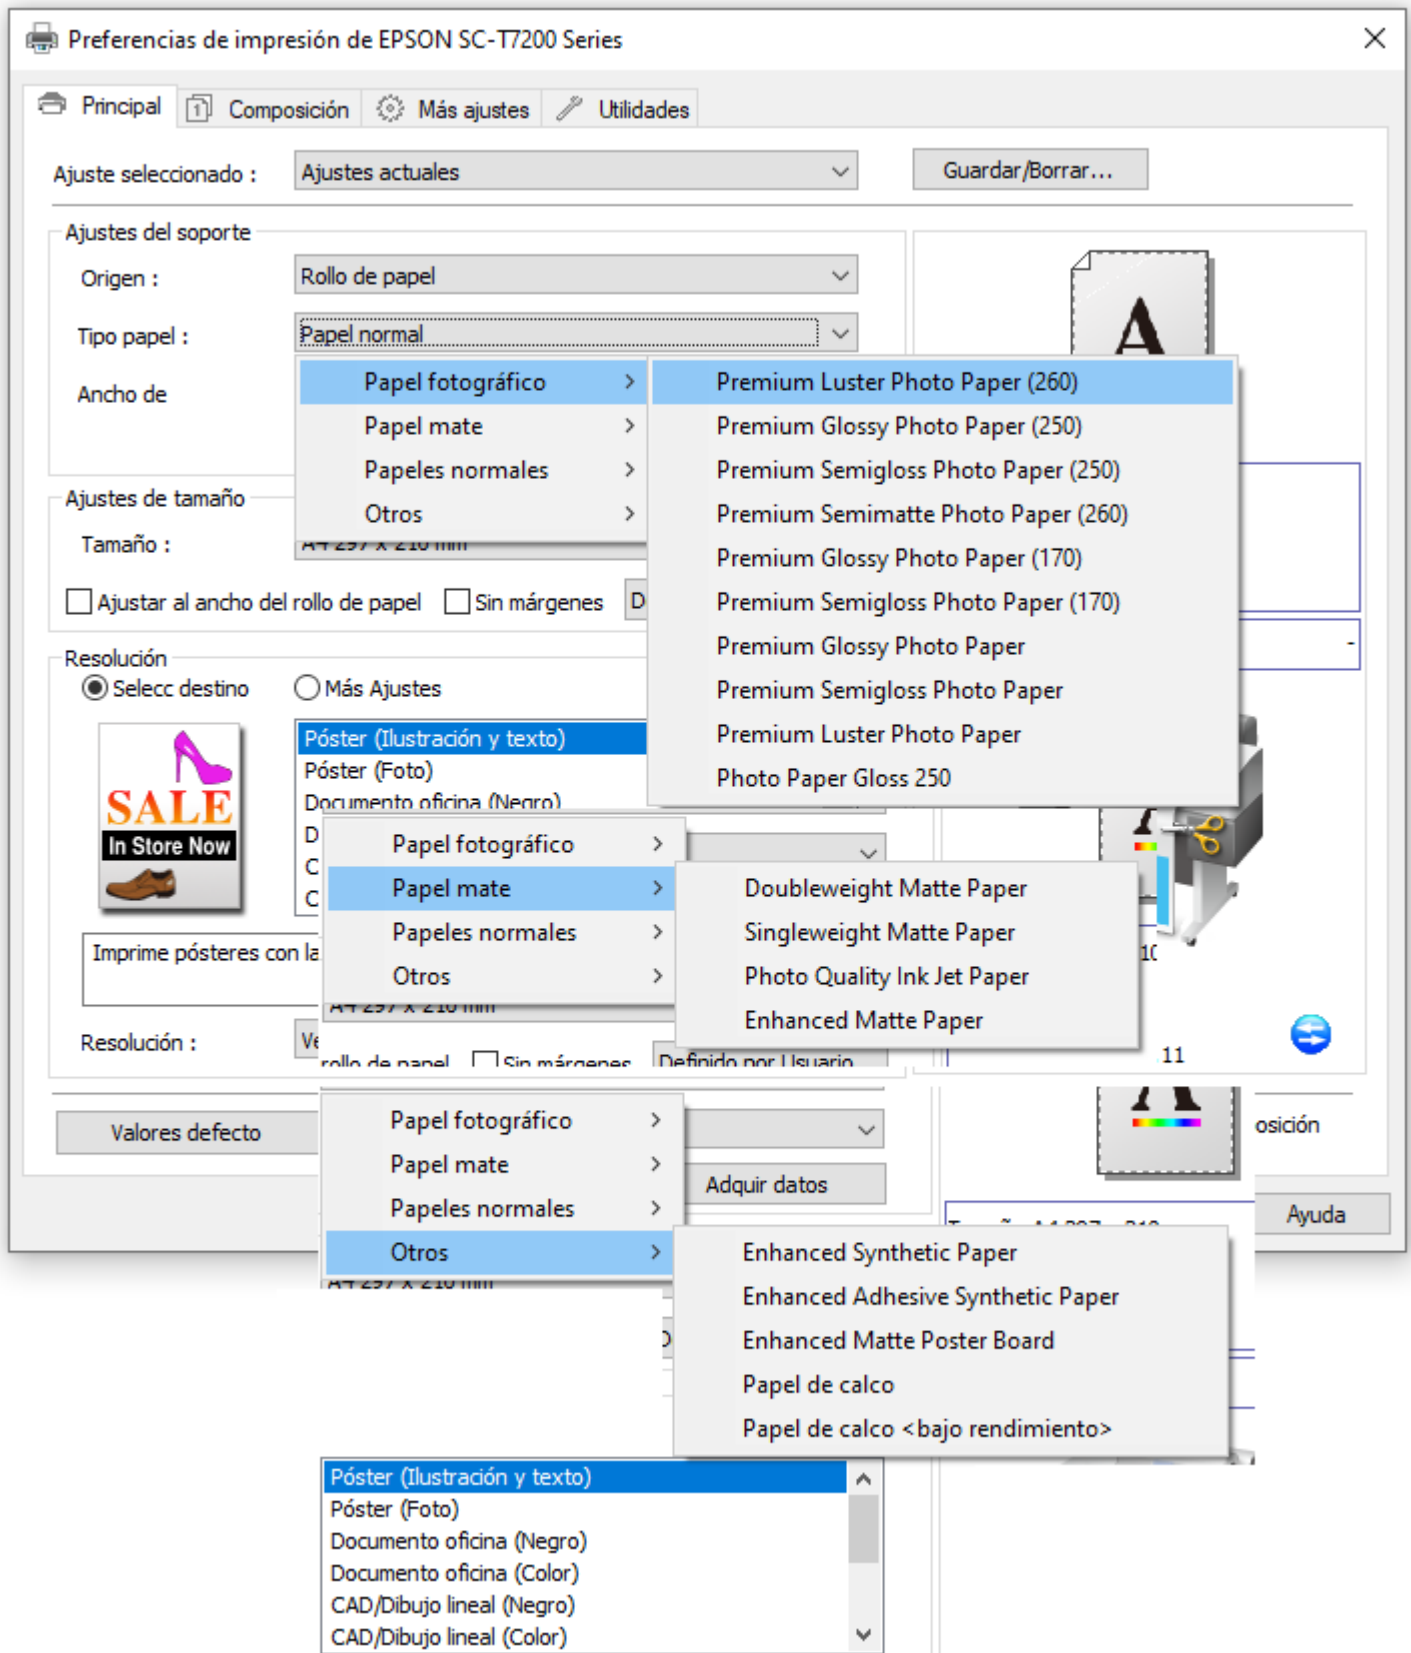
Preferencias de impresión de EPSON SC-T7200 Series

Principal | Composición | Más ajustes | Utilidades

Ajuste seleccionado : Ajustes actuales | Guardar/Borrar...

Ajustes del soporte
Origen : Rollo de papel
Tipo papel : Papel normal
Ancho de

Papel fotográfico >
Papel mate >
Papeles normales >
Otros >

Premium Luster Photo Paper (260)
Premium Glossy Photo Paper (250)
Premium Semigloss Photo Paper (250)
Premium Semimatte Photo Paper (260)
Premium Glossy Photo Paper (170)
Premium Semigloss Photo Paper (170)
Premium Glossy Photo Paper
Premium Semigloss Photo Paper
Premium Luster Photo Paper
Photo Paper Gloss 250

Ajustes de tamaño
Tamaño : A4 297 x 210 mm
Ajustar al ancho del rollo de papel | Sin márgenes | D

Resolución
Selecc destino | Más Ajustes
Póster (Ilustración y texto)
Póster (Foto)
Documento oficina (Negro)

SALE
In Store Now

Papel fotográfico >
Papel mate >
Papeles normales >
Otros >

Doubleweight Matte Paper
Singleweight Matte Paper
Photo Quality Ink Jet Paper
Enhanced Matte Paper

Imprime pósteres con la
Resolución : Ve
rollo de papel | Sin márgenes | Definido por Usuario
11

Valores defecto

Papel fotográfico >
Papel mate >
Papeles normales >
Otros >

Adquir datos
osición
Ayuda

Enhanced Synthetic Paper
Enhanced Adhesive Synthetic Paper
Enhanced Matte Poster Board
Papel de calco
Papel de calco <bajo rendimiento>

Póster (Ilustración y texto)
Póster (Foto)
Documento oficina (Negro)
Documento oficina (Color)
CAD/Dibujo lineal (Negro)
CAD/Dibujo lineal (Color)